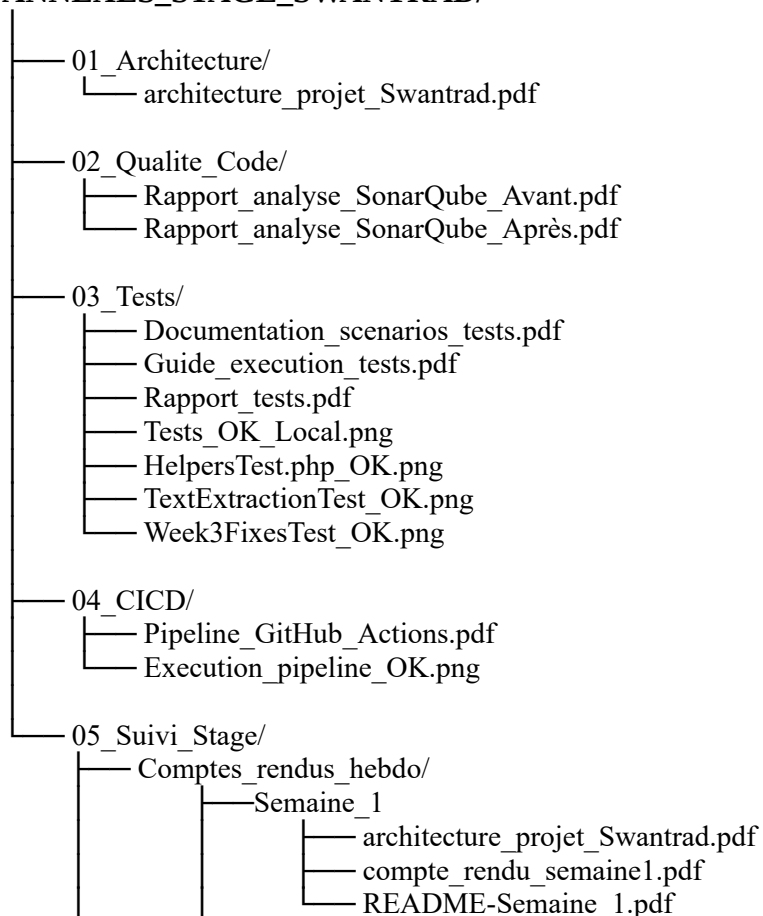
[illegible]

01_Architecture/
architecture_projet_Swantrad.pdf

02_Qualite_Code/
Rapport_analyse_SonarQube_Avant.pdf
Rapport_analyse_SonarQube_Après.pdf

03_Tests/
Documentation_scenarios_tests.pdf
Guide_execution_tests.pdf
Rapport_tests.pdf
Tests_OK_Local.png
HelpersTest.php_OK.png
TextExtractionTest_OK.png
Week3FixesTest_OK.png

04_CICD/
Pipeline_GitHub_Actions.pdf
Execution_pipeline_OK.png

05_Suivi_Stage/
Comptes_rendus_hebdo/
Semaine_1
architecture_projet_Swantrad.pdf
compte_rendu_semaine1.pdf
README-Semaine_1.pdf